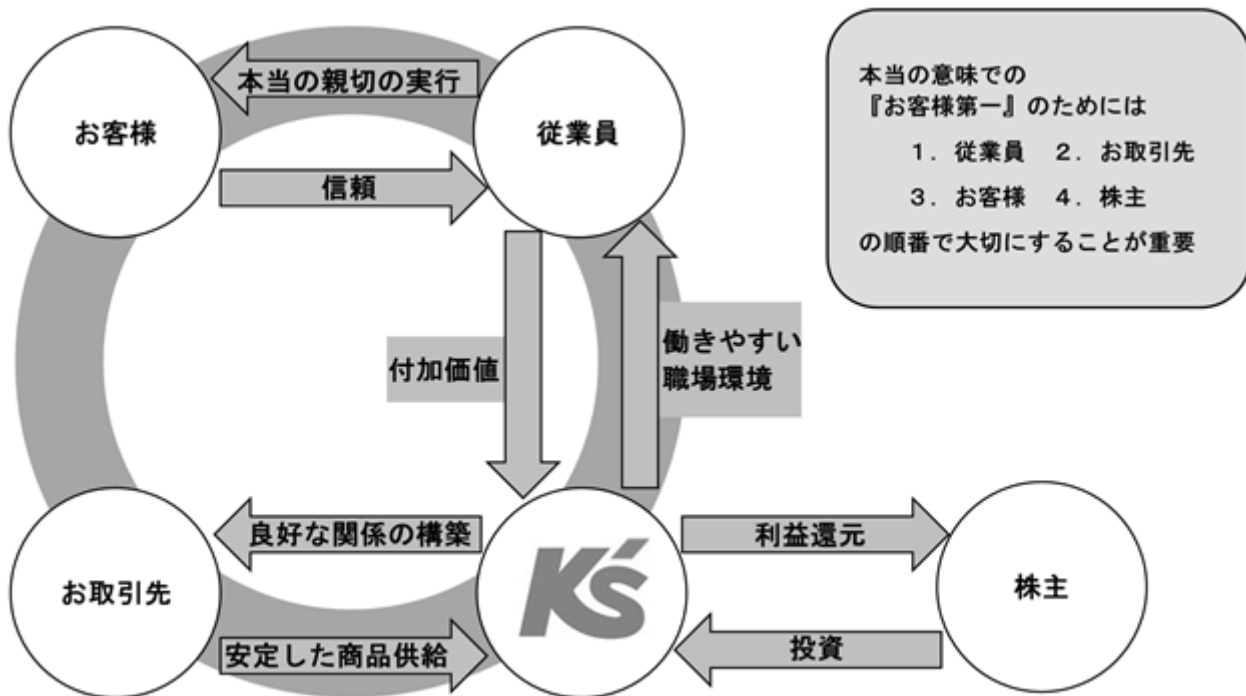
本当の親切の実行

お客様

従業員

信頼

本当の意味での
『お客様第一』のためには
1．従業員　2．お取引先
3．お客様　4．株主
の順番で大切にすることが重要

付加価値

働きやすい
職場環境

良好な関係の構築

お取引先

K's

利益還元

株主

安定した商品供給

投資